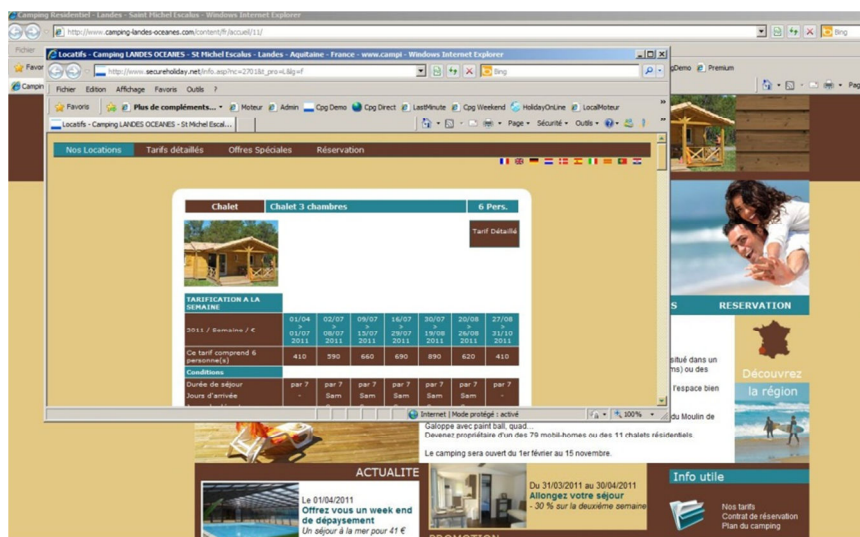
Camping Residentiel - Landes - Saint Michel Escalus - Windows Internet Explorer

http://www.camping-landes-oceanes.com/content/fr/accueil/11/

Bing

Fichier

Favor

Campin

Locatifs - Camping LANDES OCEANES - St Michel Escalus - Landes - Aquitaine - France - www.campi - Windows Internet Explorer

http://www.secureholiday.net/info.asp?nc=2701&l_pro=L&lg=f

Bing

Fichier Edition Affichage Favoris Outils ?

Favoris Plus de compléments... Moteur Admin Cpg Demo Cpg Direct LastMinute Cpg Weekend HolidayOnLine LocalMoteur

Locatifs - Camping LANDES OCEANES - St Michel Escal...

Page Sécurité Outils

gDemo Premium

Nos Locations Tarifs détaillés Offres Spéciales Réservation

| Chalet | Chalet 3 chambres | 6 Pers. |
|---|---|---|

Tarif Détaillé

| TARIFICATION A LA SEMAINE | | | | | | | |
|---|---|---|---|---|---|---|---|
| 2011 / Semaine / € | 01/04 > 01/07 2011 | 02/07 > 08/07 2011 | 09/07 > 15/07 2011 | 16/07 > 29/07 2011 | 30/07 > 19/08 2011 | 20/08 > 26/08 2011 | 27/08 > 31/10 2011 |
| Ce tarif comprend 6 personne(s) | 410 | 590 | 660 | 690 | 890 | 620 | 410 |
| Conditions | | | | | | | |
| Durée de séjour | par 7 | par 7 | par 7 | par 7 | par 7 | par 7 | par 7 |
| Jours d'arrivée | - | Sam | Sam | Sam | Sam | Sam | - |

Internet | Mode protégé : activé 100%

S RESERVATION

situé dans un
ms) ou des

l'espace bien

du Moulin de
Galoppe avec paint ball, quad...
Devenez propriétaire d'un des 79 mobil-homes ou des 11 chalets résidentiels.

Le camping sera ouvert du 1er février au 15 novembre.

Découvrez la région

ACTUALITE

Le 01/04/2011
Offrez vous un week end de dépaysement
Un séjour à la mer pour 41 €

Du 31/03/2011 au 30/04/2011
Allongez votre séjour
- 30 % sur la deuxième semaine

Info utile

Nos tarifs
Contrat de réservation
Plan du camping